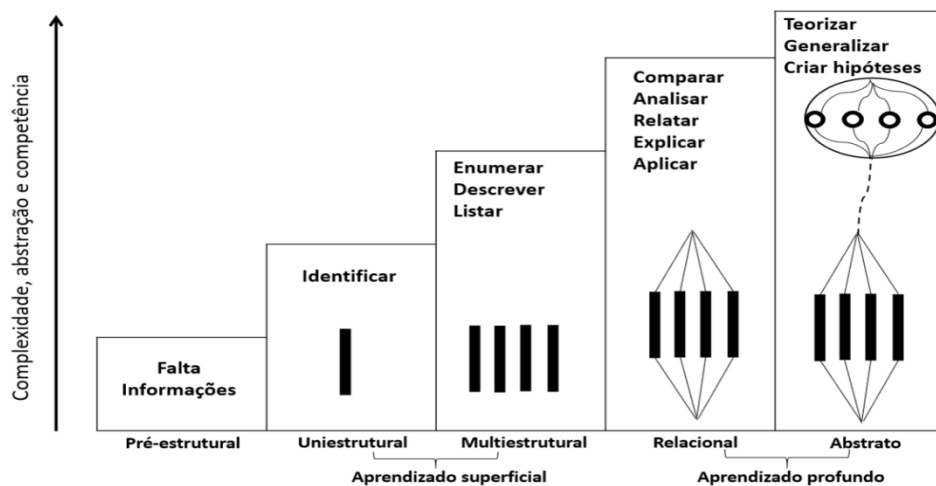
Complexidade, abstração e competência

Falta Informações

Identificar

Enumerar
Descrever
Listar

Comparar
Analisar
Relatar
Explicar
Aplicar

Teorizar
Generalizar
Criar hipóteses

Pré-estrutural

Uniestrutural

Multiestrutural

Relacional

Abstrato

Aprendizado superficial

Aprendizado profundo